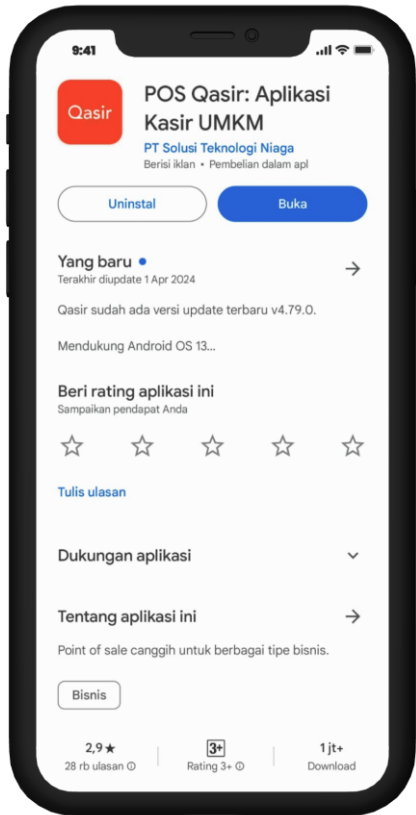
9:41

Qasir

POS Qasir: Aplikasi Kasir UMKM
PT Solusi Teknologi Niaga
Berisi iklan • Pembelian dalam apl

Uninstal
Buka

Yang baru •
Terakhir diupdate 1 Apr 2024

Qasir sudah ada versi update terbaru v4.79.0.

Mendukung Android OS 13...

Beri rating aplikasi ini
Sampaikan pendapat Anda

Tulis ulasan

Dukungan aplikasi

Tentang aplikasi ini

Point of sale canggih untuk berbagai tipe bisnis.

Bisnis

2,9★
28 rb ulasan ⓘ

3+
Rating 3+ ⓘ

1 jt+
Download